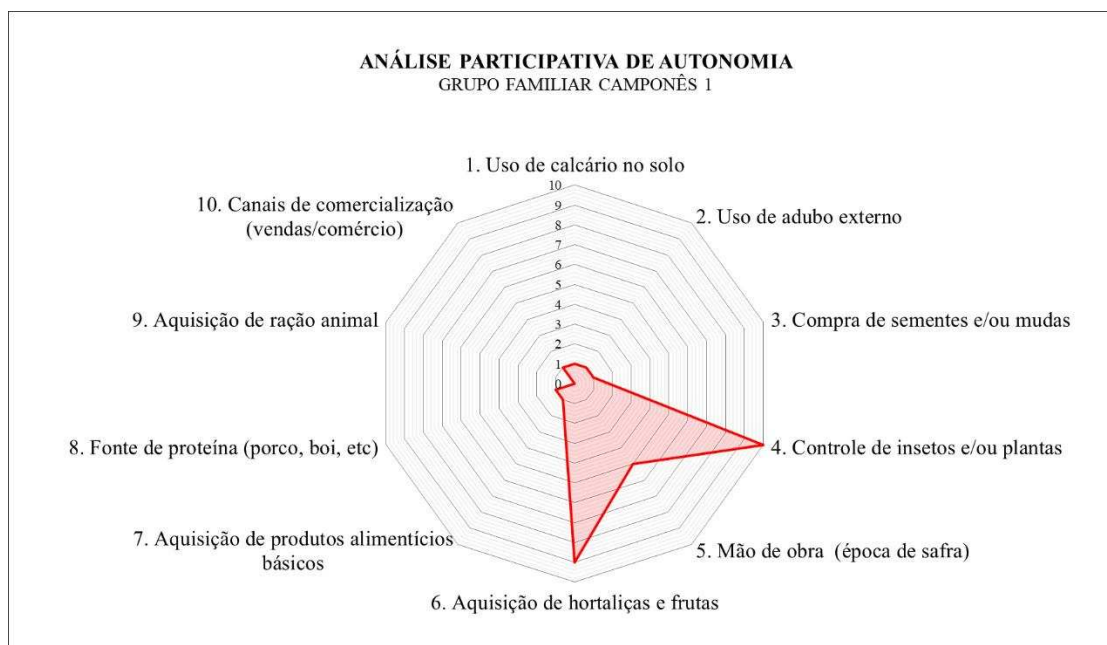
ANÁLISE PARTICIPATIVA DE AUTONOMIA
GRUPO FAMILIAR CAMPONÊS 1

1. Uso de calcário no solo
10
9
8
7
6
5
4
3
2
1
0
2. Uso de adubo externo
3. Compra de sementes e/ou mudas
4. Controle de insetos e/ou plantas
5. Mão de obra (época de safra)
6. Aquisição de hortaliças e frutas
7. Aquisição de produtos alimentícios básicos
8. Fonte de proteína (porco, boi, etc)
9. Aquisição de ração animal
10. Canais de comercialização (vendas/comércio)